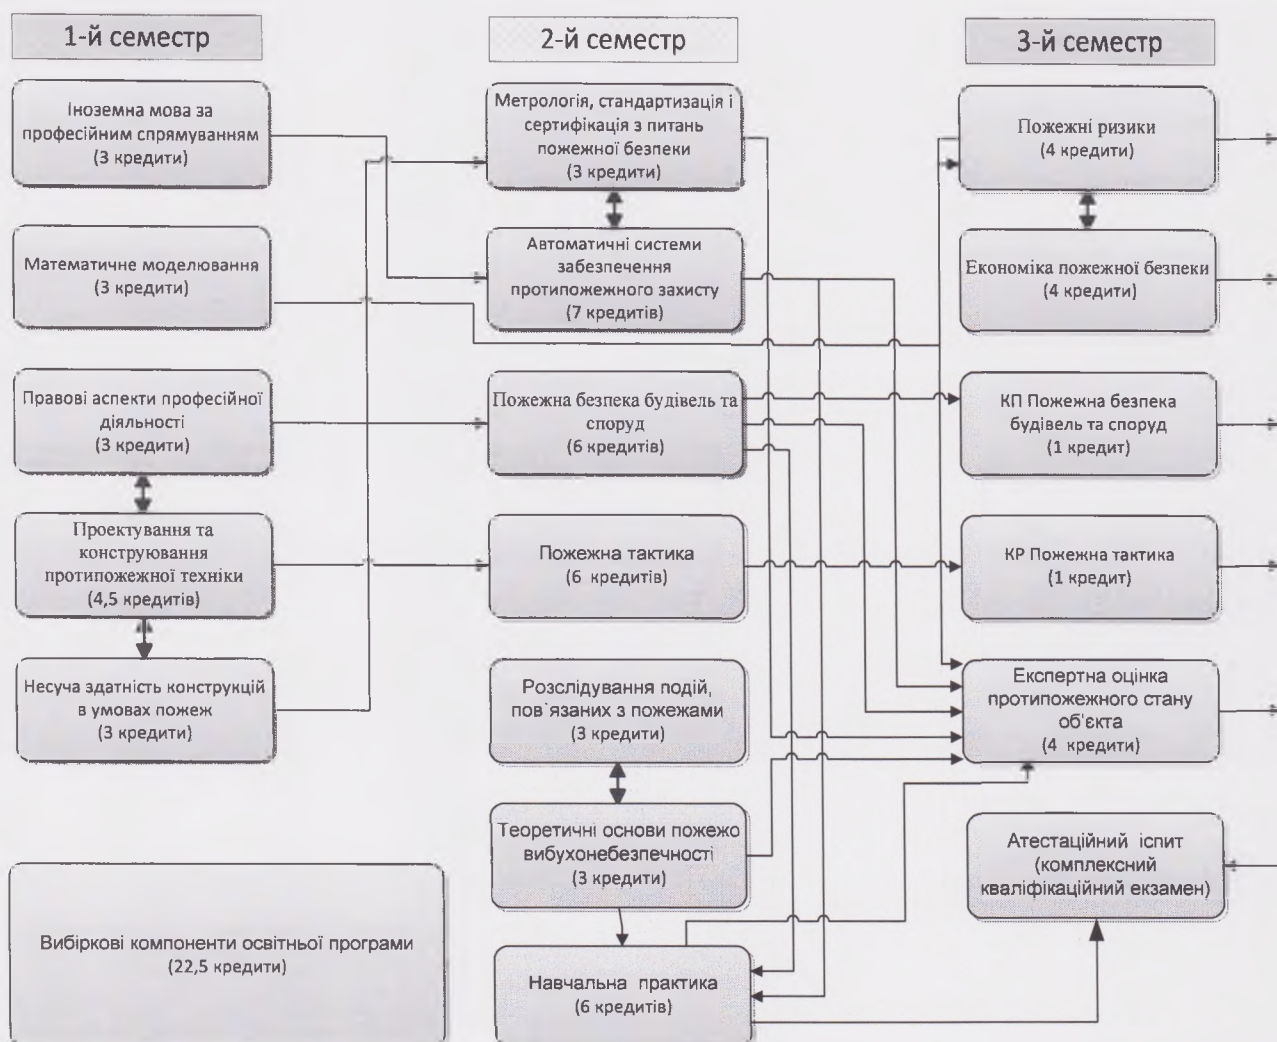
1-й семестр

Іноземна мова за професійним спрямуванням (3 кредити)

Математичне моделювання (3 кредити)

Правові аспекти професійної діяльності (3 кредити)

Проектування та конструювання протипожежної техніки (4,5 кредитів)

Несуча здатність конструкцій в умовах пожеж (3 кредити)

Вибіркові компоненти освітньої програми (22,5 кредити)

2-й семестр

Метрологія, стандартизація і сертифікація з питань пожежної безпеки (3 кредити)

Автоматичні системи забезпечення протипожежного захисту (7 кредитів)

Пожежна безпека будівель та споруд (6 кредитів)

Пожежна тактика (6 кредитів)

Розслідування подій, пов`язаних з пожежами (3 кредити)

Теоретичні основи пожежо вибухонебезпечності (3 кредити)

Навчальна практика (6 кредитів)

3-й семестр

Пожежні ризики (4 кредити)

Економіка пожежної безпеки (4 кредити)

КП Пожежна безпека будівель та споруд (1 кредит)

КР Пожежна тактика (1 кредит)

Експертна оцінка протипожежного стану об'єкта (4 кредити)

Атестаційний іспит (комплексний кваліфікаційний екзамен)